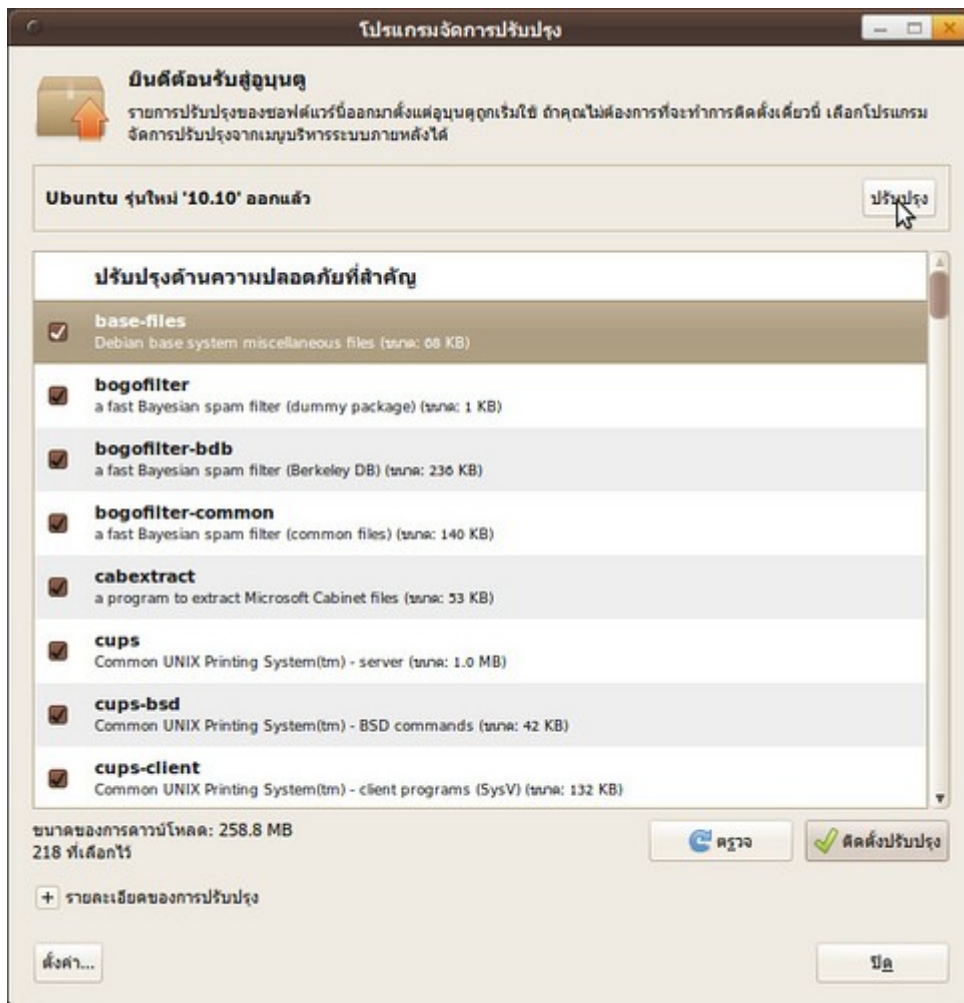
โปรแกรมจัดการปรับปรุง

ยินดีต้อนรับสู่อูบุนตู

รายการปรับปรุงของซอฟต์แวร์นี้ออกมาตั้งแต่อูบุนตูถูกเริ่มใช้ ถ้าคุณไม่ต้องการที่จะทำการติดตั้งเดี๋ยวนี้ เลือกโปรแกรมจัดการปรับปรุงจากเมนูบริหารระบบภายหลังได้

Ubuntu รุ่นใหม่ '10.10' ออกแล้ว

ปรับปรุง

ปรับปรุงด้านความปลอดภัยที่สำคัญ

base-files
Debian base system miscellaneous files (ขนาด: 68 KB)

bogofilter
a fast Bayesian spam filter (dummy package) (ขนาด: 1 KB)

bogofilter-bdb
a fast Bayesian spam filter (Berkeley DB) (ขนาด: 236 KB)

bogofilter-common
a fast Bayesian spam filter (common files) (ขนาด: 140 KB)

cabextract
a program to extract Microsoft Cabinet files (ขนาด: 53 KB)

cups
Common UNIX Printing System(tm) - server (ขนาด: 1.0 MB)

cups-bsd
Common UNIX Printing System(tm) - BSD commands (ขนาด: 42 KB)

cups-client
Common UNIX Printing System(tm) - client programs (SysV) (ขนาด: 132 KB)

ขนาดของการดาวน์โหลด: 258.8 MB
218 ที่เลือกไว้

ตรวจ

ติดตั้งปรับปรุง

+ รายละเอียดของการปรับปรุง

ตั้งค่า...

ปิด